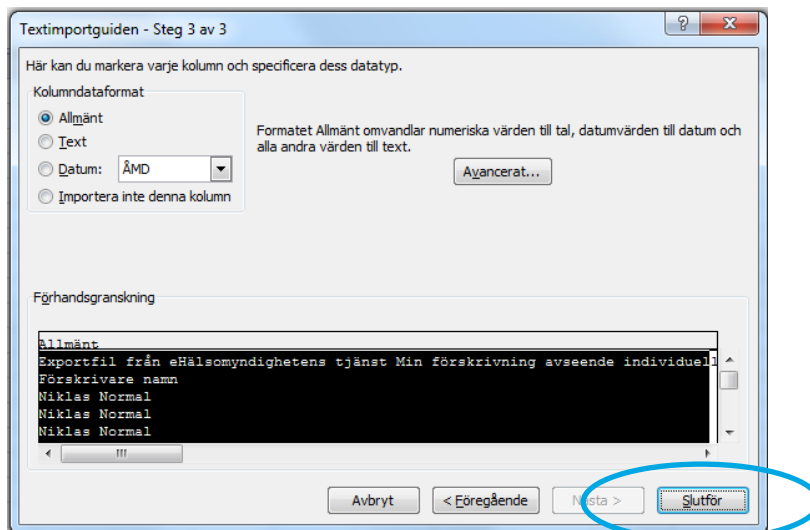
Textimportguiden - Steg 3 av 3

?

Här kan du markera varje kolumn och specificera dess datatyp.

Kolumndataformat

Allmänt

Text

Datum: ÅMD

Importera inte denna kolumn

Formatet Allmänt omvandlar numeriska värden till tal, datumvärden till datum och alla andra värden till text.

Avancerat...

Förhandsgranskning

| Allmänt |
|---|
| Exportfil från eHälsomyndighetens tjänst Min förskrivning avseende individuel |
| Förskrivare namn |
| Niklas Normal |
| Niklas Normal |
| Niklas Normal |

Avbryt

< Föregående

Nästa >

Slutför